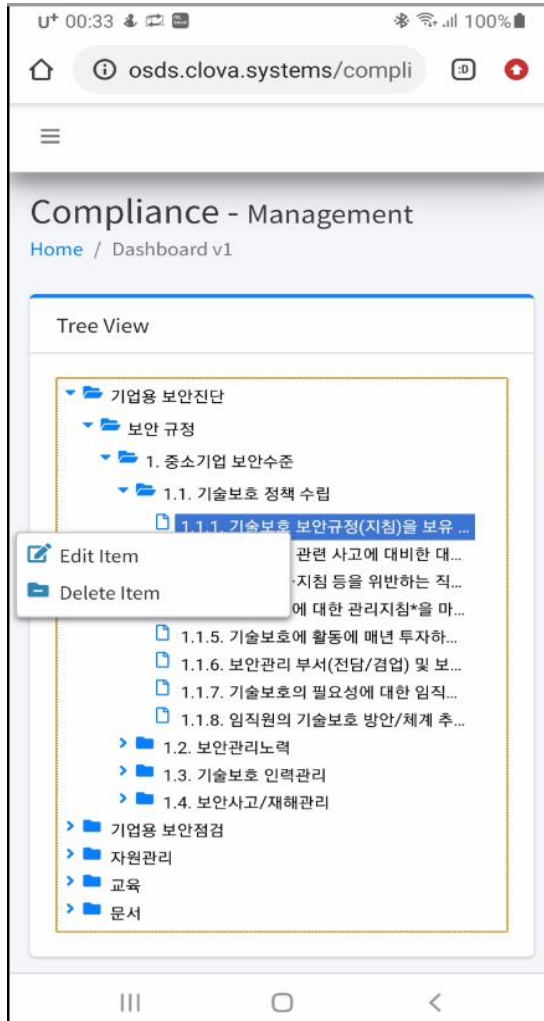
U⁺ 00:33 100%

osds.clova.systems/compli

Compliance - Management

Home / Dashboard v1

Tree View

기업용 보안진단

보안 규정

1. 중소기업 보안수준

1.1. 기술보호 정책 수립

1.1.1. 기술보호 보안규정(지침)을 보유 ...

Edit Item

관련 사고에 대비한 대...

Delete Item

·지침 등을 위반하는 직...

에 대한 관리지침*을 마...

1.1.5. 기술보호에 활동에 매년 투자하...

1.1.6. 보안관리 부서(전담/겸업) 및 보...

1.1.7. 기술보호의 필요성에 대한 임직...

1.1.8. 임직원의 기술보호 방안/체계 추...

1.2. 보안관리노력

1.3. 기술보호 인력관리

1.4. 보안사고/재해관리

기업용 보안점검

자원관리

교육

문서